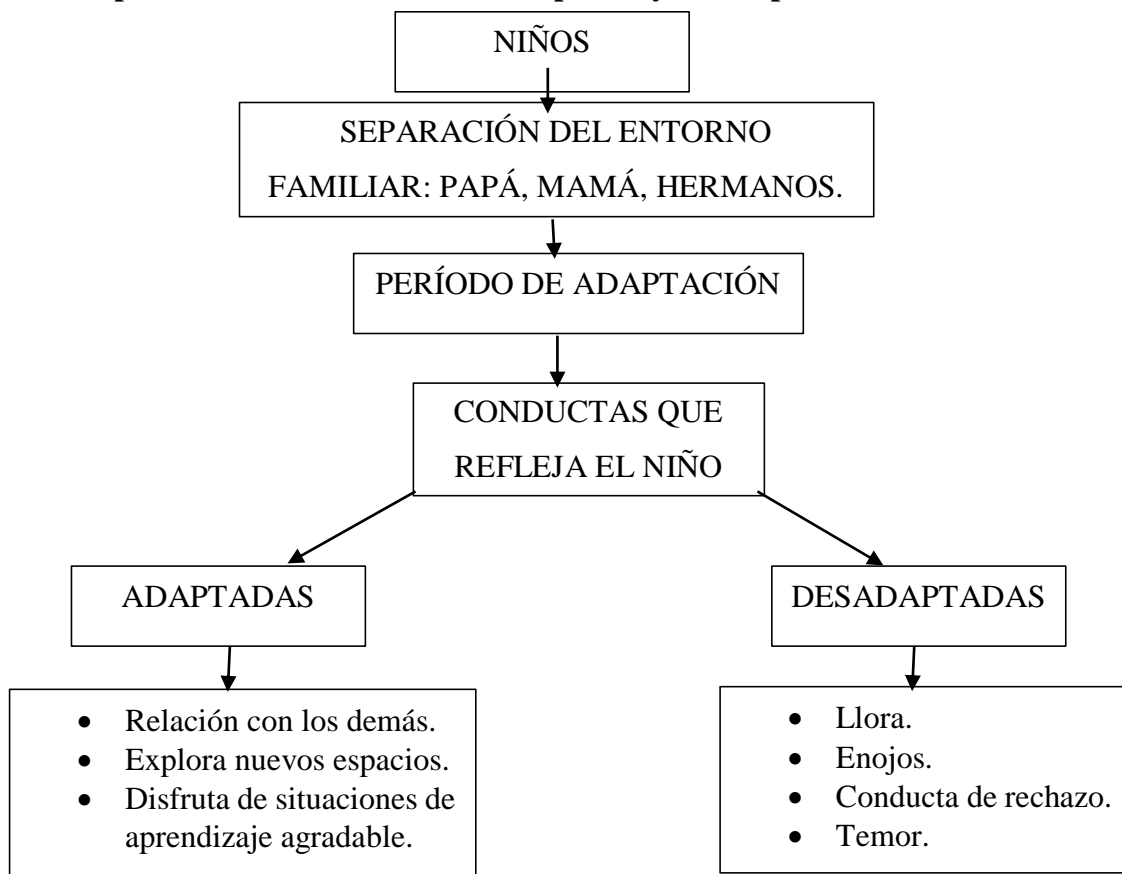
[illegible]

NIÑOS

SEPARACIÓN DEL ENTORNO FAMILIAR: PAPÁ, MAMÁ, HERMANOS.

PERÍODO DE ADAPTACIÓN

CONDUCTAS QUE REFLEJA EL NIÑO

ADAPTADAS

DESADAPTADAS

- Relación con los demás.
- Explora nuevos espacios.
- Disfruta de situaciones de aprendizaje agradable.

- Llora.
- Enojos.
- Conducta de rechazo.
- Temor.